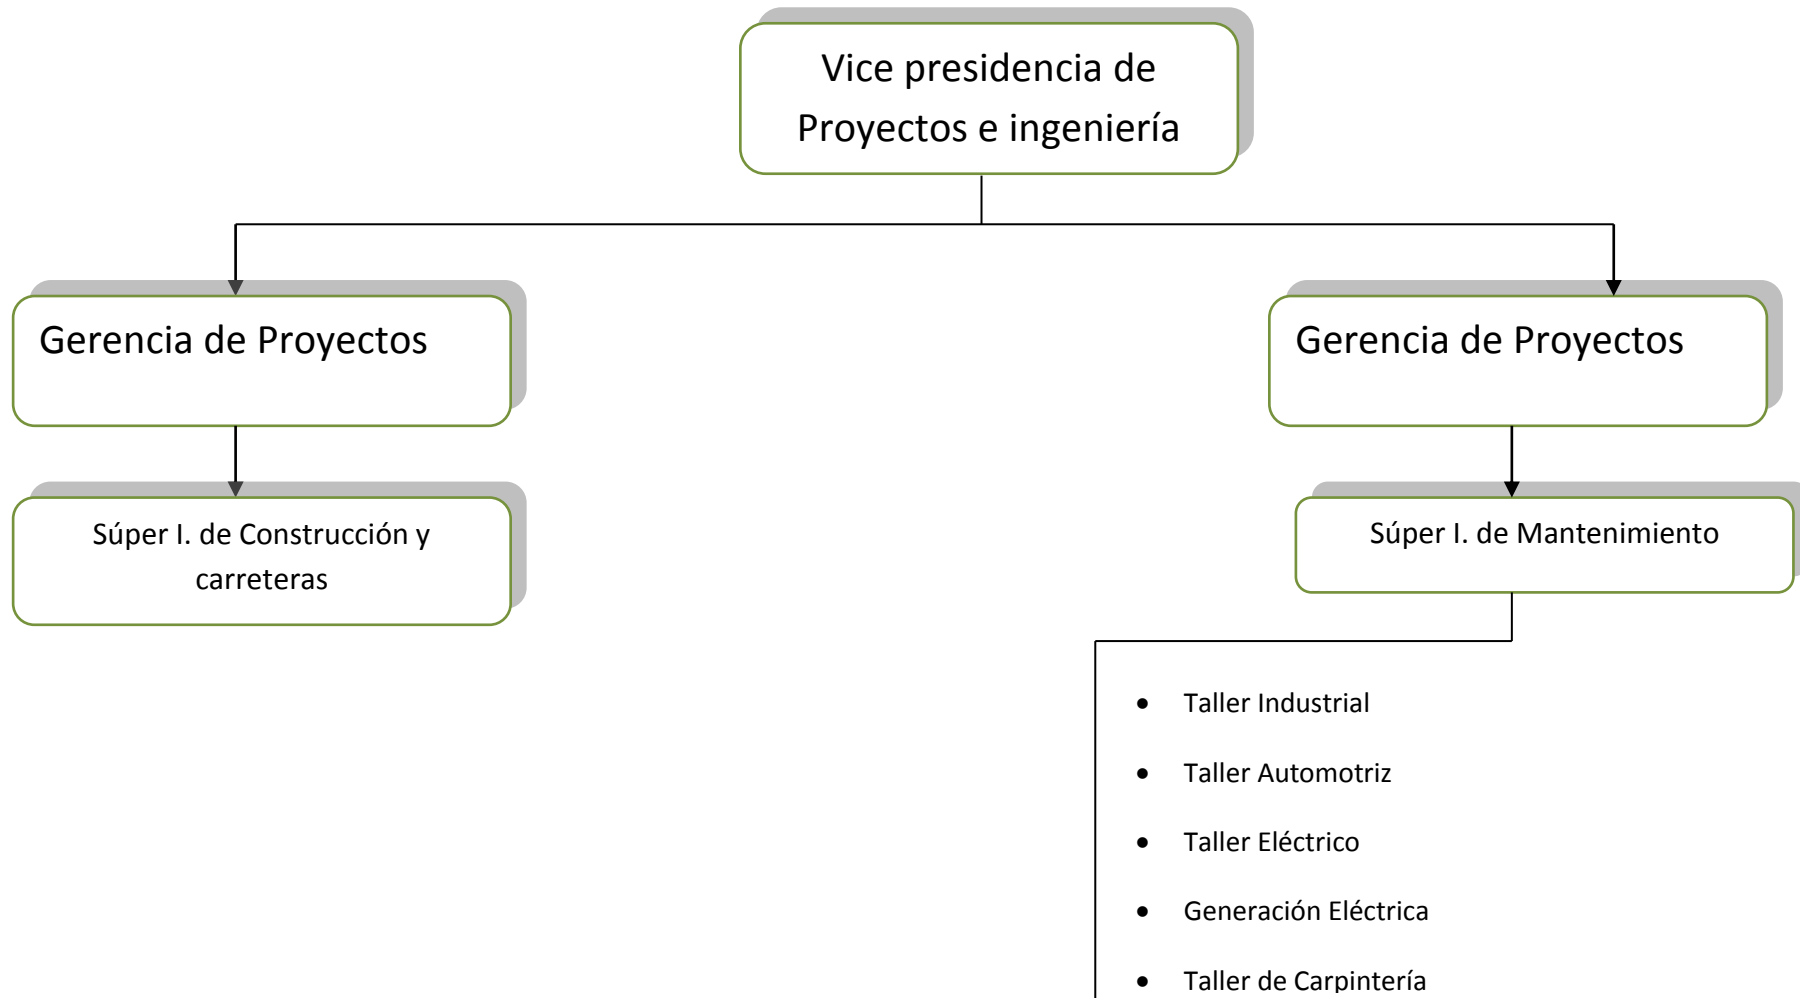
Vice presidencia de Proyectos e ingeniería

Gerencia de Proyectos

Súper I. de Construcción y carreteras

Gerencia de Proyectos

Súper I. de Mantenimiento

- Taller Industrial
- Taller Automotriz
- Taller Eléctrico
- Generación Eléctrica
- Taller de Carpintería